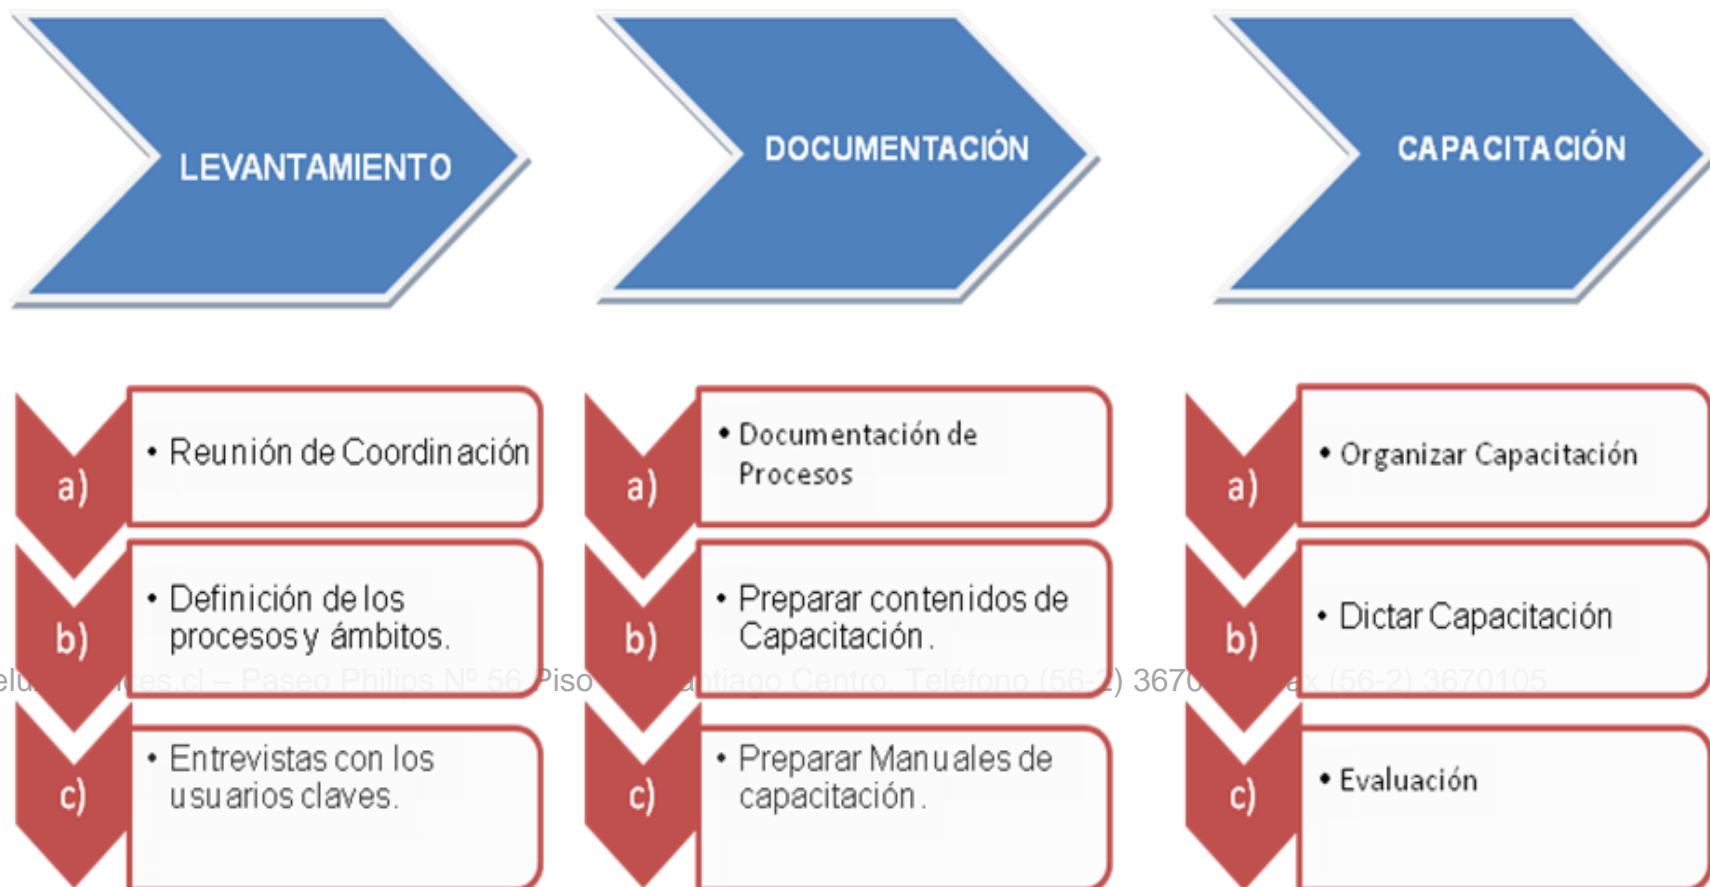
LEVANTAMIENTO

DOCUMENTACIÓN

CAPACITACIÓN

a)
• Reunión de Coordinación

b)
• Definición de los procesos y ámbitos.

c)
• Entrevistas con los usuarios claves.

a)
• Documentación de Procesos

b)
• Preparar contenidos de Capacitación.

c)
• Preparar Manuales de capacitación.

a)
• Organizar Capacitación

b)
• Dictar Capacitación

c)
• Evaluación

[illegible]ces.cl – Paseo Philips Nº 56, Piso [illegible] Santiago Centro. Teléfono (56-2) 3670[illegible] Fax (56-2) 3670105